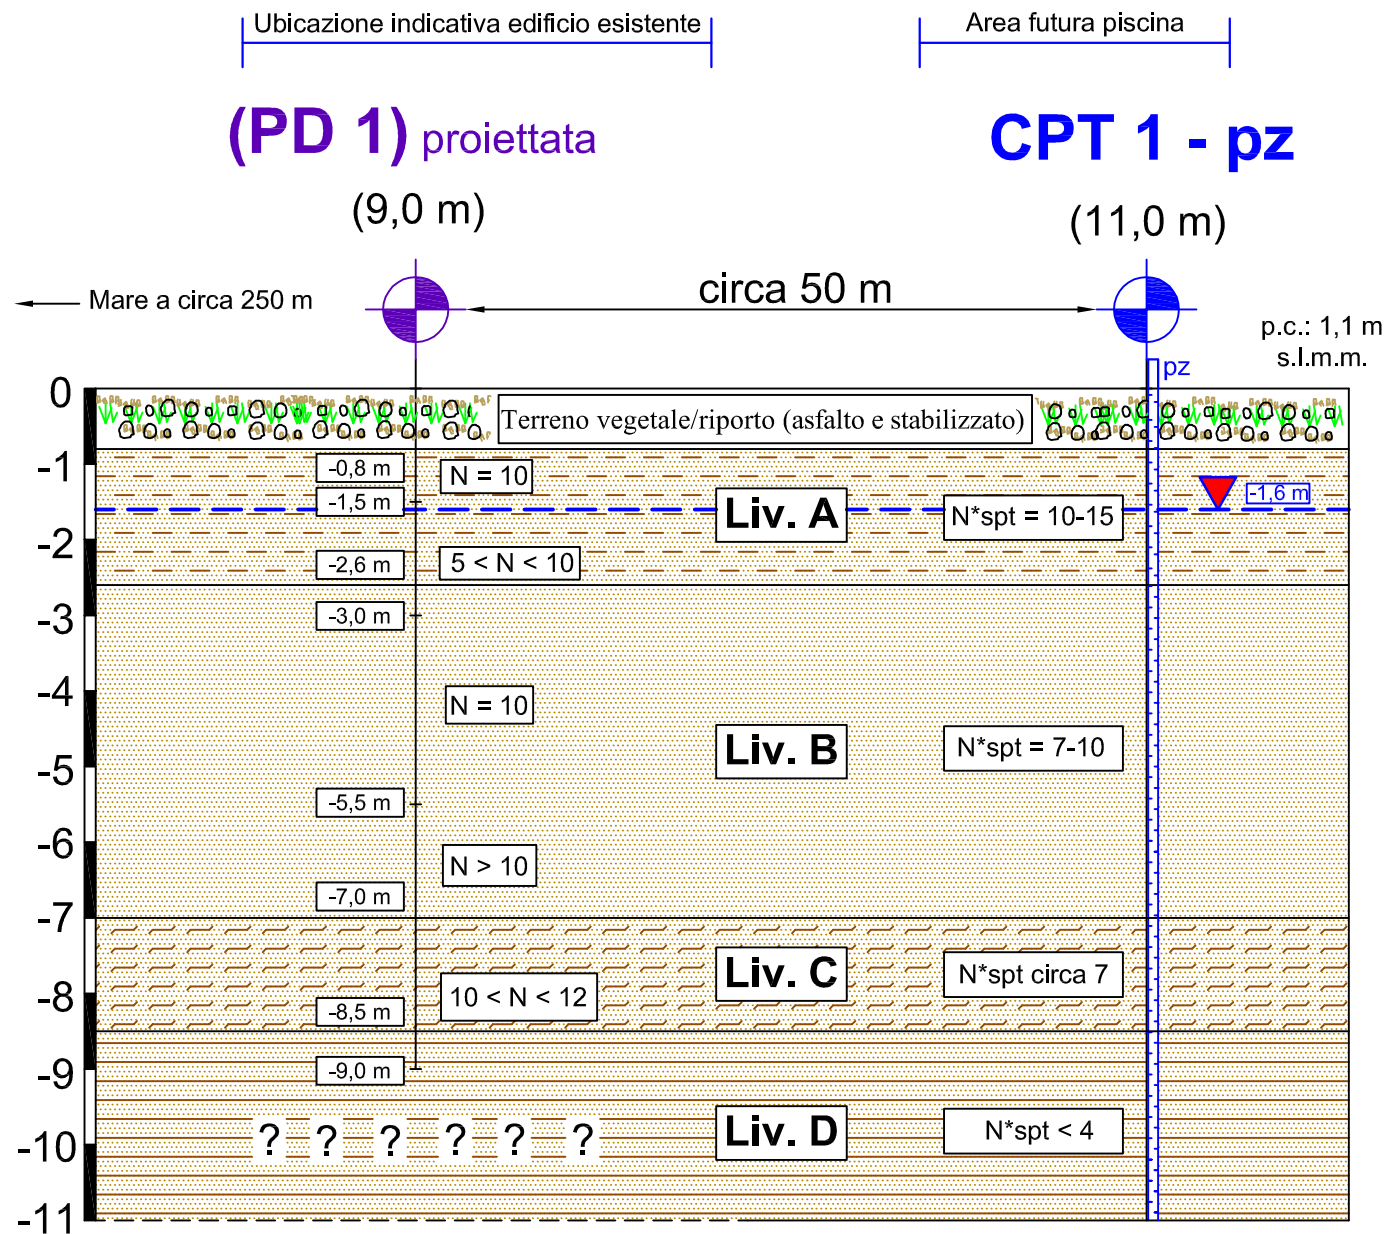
Ubicazione indicativa edificio esistente

Area futura piscina

(PD 1) proiettata

CPT 1 - pz

(9,0 m)

(11,0 m)

Mare a circa 250 m

circa 50 m

p.c.: 1,1 m s.l.m.m.

pz

0

Terreno vegetale/riporto (asfalto e stabilizzato)

-1

-0,8 m

N = 10

-1,5 m

Liv. A

N*spt = 10-15

-1,6 m

-2

-2,6 m

5 < N < 10

-3

-3,0 m

-4

N = 10

Liv. B

N*spt = 7-10

-5

-5,5 m

-6

N > 10

-7,0 m

-7

Liv. C

N*spt circa 7

-8

10 < N < 12

-8,5 m

-9

-9,0 m

-10

? ? ? ? ? ?

Liv. D

N*spt < 4

-11